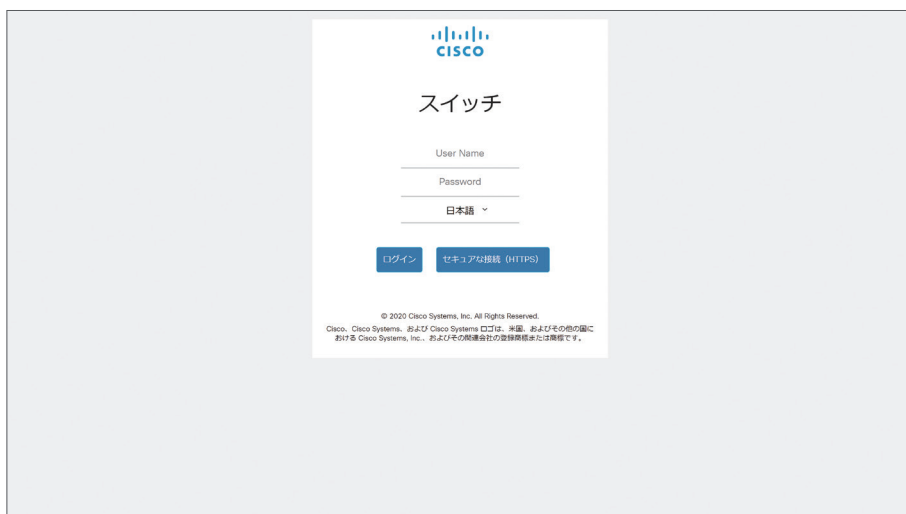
cisco

スイッチ

User Name

Password

日本語

ログイン

セキュアな接続（HTTPS）

© 2020 Cisco Systems, Inc. All Rights Reserved.

Cisco、Cisco Systems、および Cisco Systems ロゴは、米国、およびその他の国における Cisco Systems, Inc.、およびその関連会社の登録商標または商標です。